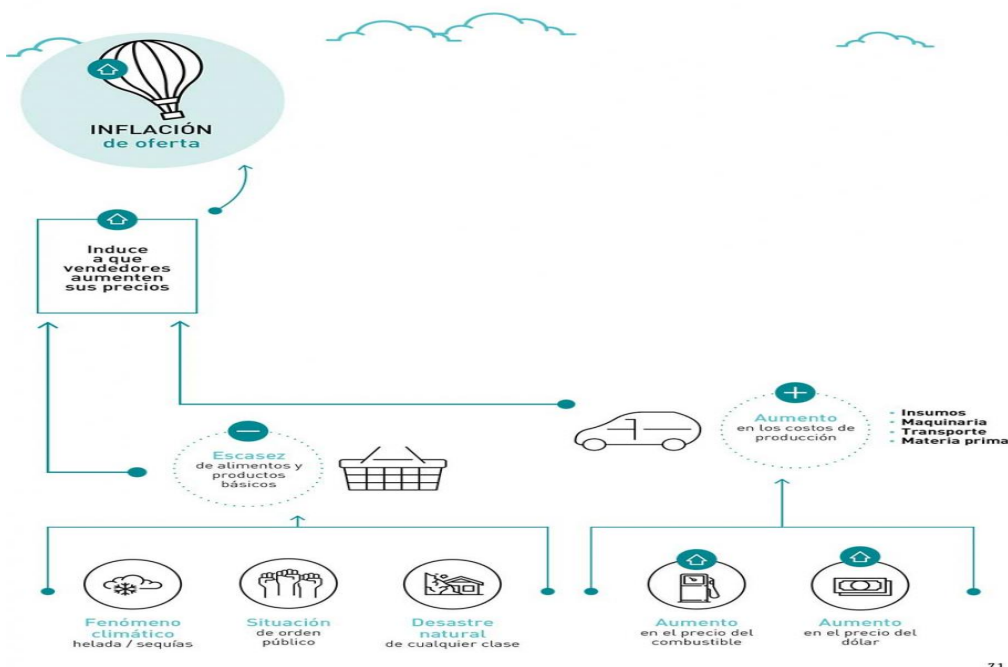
INFLACIÓN
de oferta

Induce a que vendedores aumenten sus precios

Escasez
de alimentos y productos básicos

Aumento
en los costos de producción

- Insumos
- Maquinaria
- Transporte
- Materia prima

Fenómeno climático
helada / sequías

Situación
de orden público

Desastre natural
de cualquier clase

Aumento
en el precio del combustible

Aumento
en el precio del dólar

71